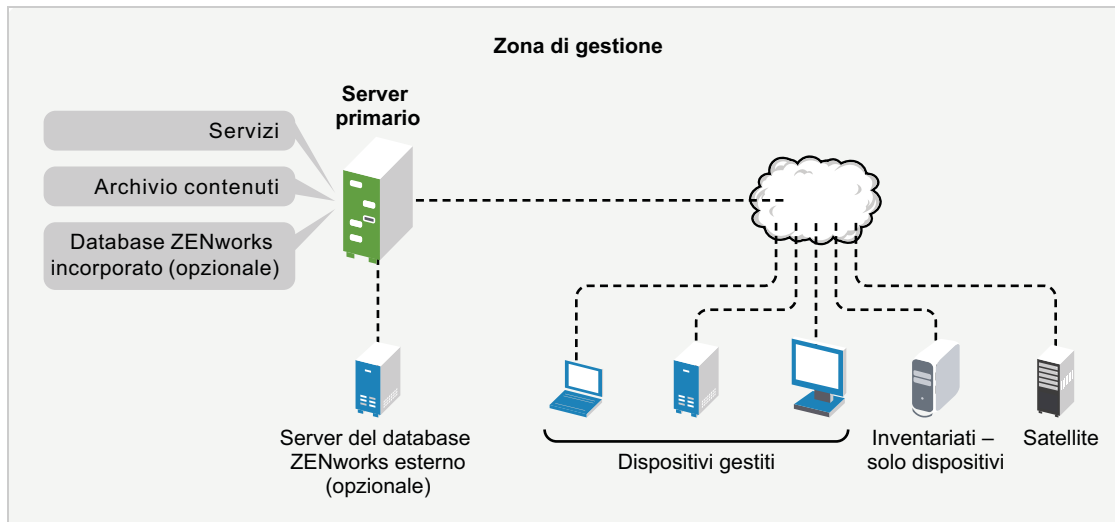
Zona di gestione

Server primario

Servizi

Archivio contenuti

Database ZENworks incorporato (opzionale)

Server del database ZENworks esterno (opzionale)

Dispositivi gestiti

Inventariati – solo dispositivi

Satellite